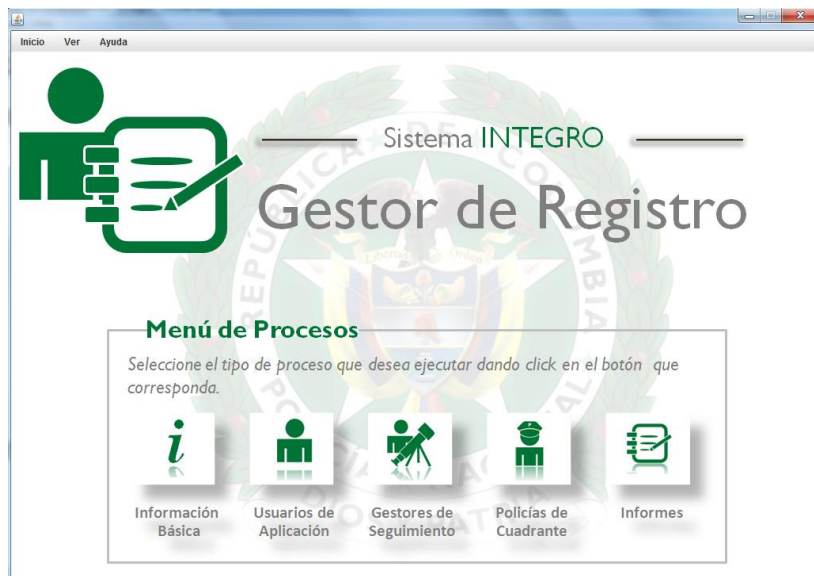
Inicio Ver Ayuda

Sistema INTEGRO

Gestor de Registro

Menú de Procesos

Seleccione el tipo de proceso que desea ejecutar dando click en el botón que corresponda.

i

Información Básica

Usuarios de Aplicación

Gestores de Seguimiento

Policías de Cuadrante

Informes